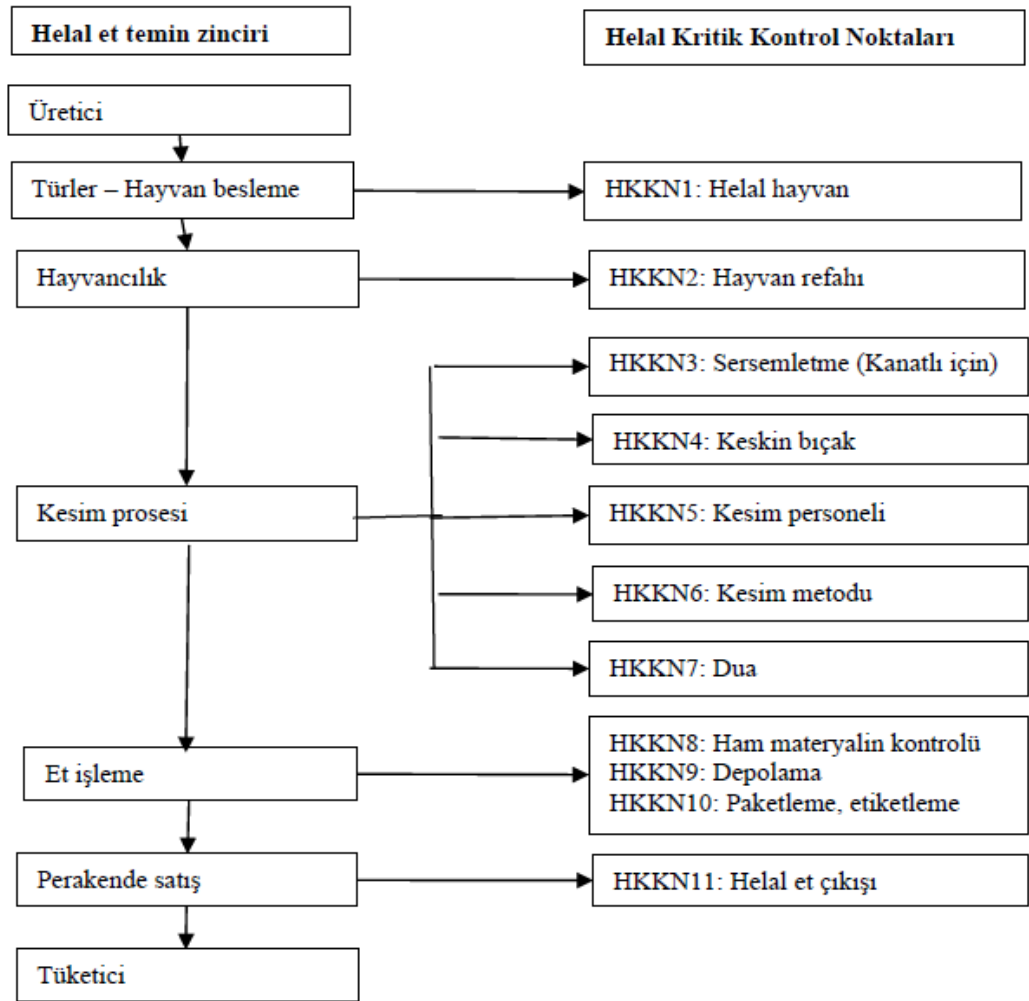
Helal et temin zinciri

Helal Kritik Kontrol Noktaları

Üretici

Türler – Hayvan besleme

HKKN1: Helal hayvan

Hayvancılık

HKKN2: Hayvan refahı

HKKN3: Sersemletme (Kanatlı için)

HKKN4: Keskin bıçak

Kesim prosesi

HKKN5: Kesim personeli

HKKN6: Kesim metodu

HKKN7: Dua

Et işleme

HKKN8: Ham materyalin kontrolü
HKKN9: Depolama
HKKN10: Paketleme, etiketleme

Perakende satış

HKKN11: Helal et çıkışı

Tüketici